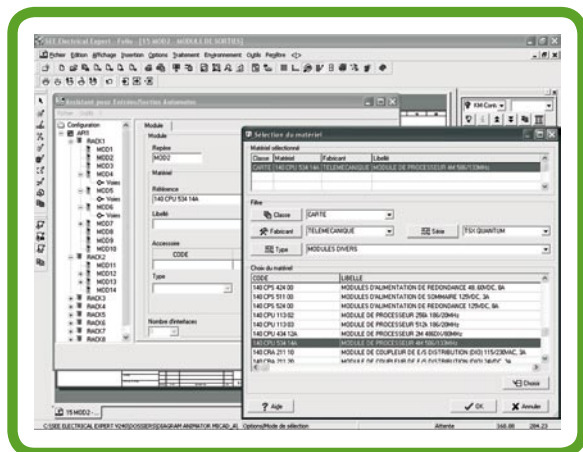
SEE Electrical Expert - Folio - [15 MOD2 - MODULE DE SORTIES]

Fichier Edition Affichage Insertion Options Traitement Environnement Outils Fenêtre <?>

Explorateur pour Entrées/Sorties Automates

Configuration
API1
RACK1
MOD1
MOD2
MOD3
MOD4
Voies
MOD5
Voies
MOD6
Voies
MOD7
MOD8
MOD9
MOD10
RACK2
MOD11
MOD12
MOD13
MOD14
RACK3
RACK4
RACK5
RACK6
RACK7
RACK8

Module
Module
Repère
MOD2
Matériel
Référence
140 CPU 534 14A
Libellé
Accessoire
CODE
Type
Nombre d'interfaces

KM Conn

Sélection du matériel

Matériel sélectionné
| Classe | Matériel | Fabricant | Libellé |
|---|---|---|---|
| CARTE | 140 CPU 534 14A | TELEMECANIQUE | MODULE DE PROCESSEUR 4M 586/133MHz |

Filtre
Classe CARTE
Fabricant TELEMECANIQUE
Série TSX QUANTUM
Type MODULES DIVERS

Choix du matériel
| CODE | LIBELLE |
|---|---|
| 140 CPS 424 00 | MODULES D'ALIMENTATION DE REDONDANCE 48..60VDC, 8A |
| 140 CPS 511 00 | MODULES D'ALIMENTATION DE SOMMAIRE 125VDC, 3A |
| 140 CPS 524 00 | MODULES D'ALIMENTATION DE REDONDANCE 125VDC, 8A |
| 140 CPU 113 02 | MODULE DE PROCESSEUR 256k 186/20MHz |
| 140 CPU 113 03 | MODULE DE PROCESSEUR 512k 186/20MHz |
| 140 CPU 434 12A | MODULE DE PROCESSEUR 2M 486DX/66MHz |
| 140 CPU 534 14A | MODULE DE PROCESSEUR 4M 586/133MHz |
| 140 CRA 211 10 | MODULE DE COUPLEUR DE E/S DISTRIBUTION (DIO) 115/230VAC, 3A |
| 140 CRA 212 20 | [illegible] |

Choisir
Aide
OK
Annuler

15 MOD2 -

C:\SEE ELECTRICAL EXPERT V2\W\DOSSIERS\DIAGRAM ANIMATOR MECAD_AI Options/Mode de sélection Attente 360.00 284.23